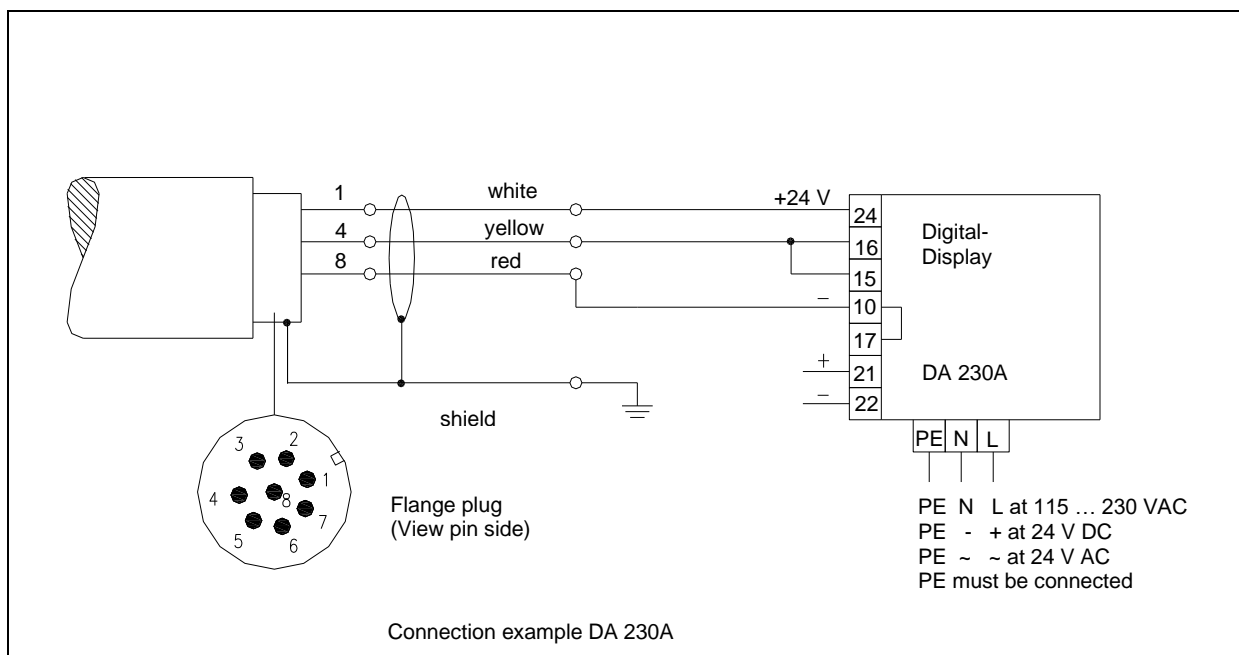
1
4
8
white
yellow
red
+24 V
24
16
15
10
17
21
22
–
+
–
Digital-Display
DA 230A
shield
PE N L
3 2 1 4 8 7 5 6
Flange plug
(View pin side)
PE N L at 115 … 230 VAC
PE - + at 24 V DC
PE ~ ~ at 24 V AC
PE must be connected
Connection example DA 230A